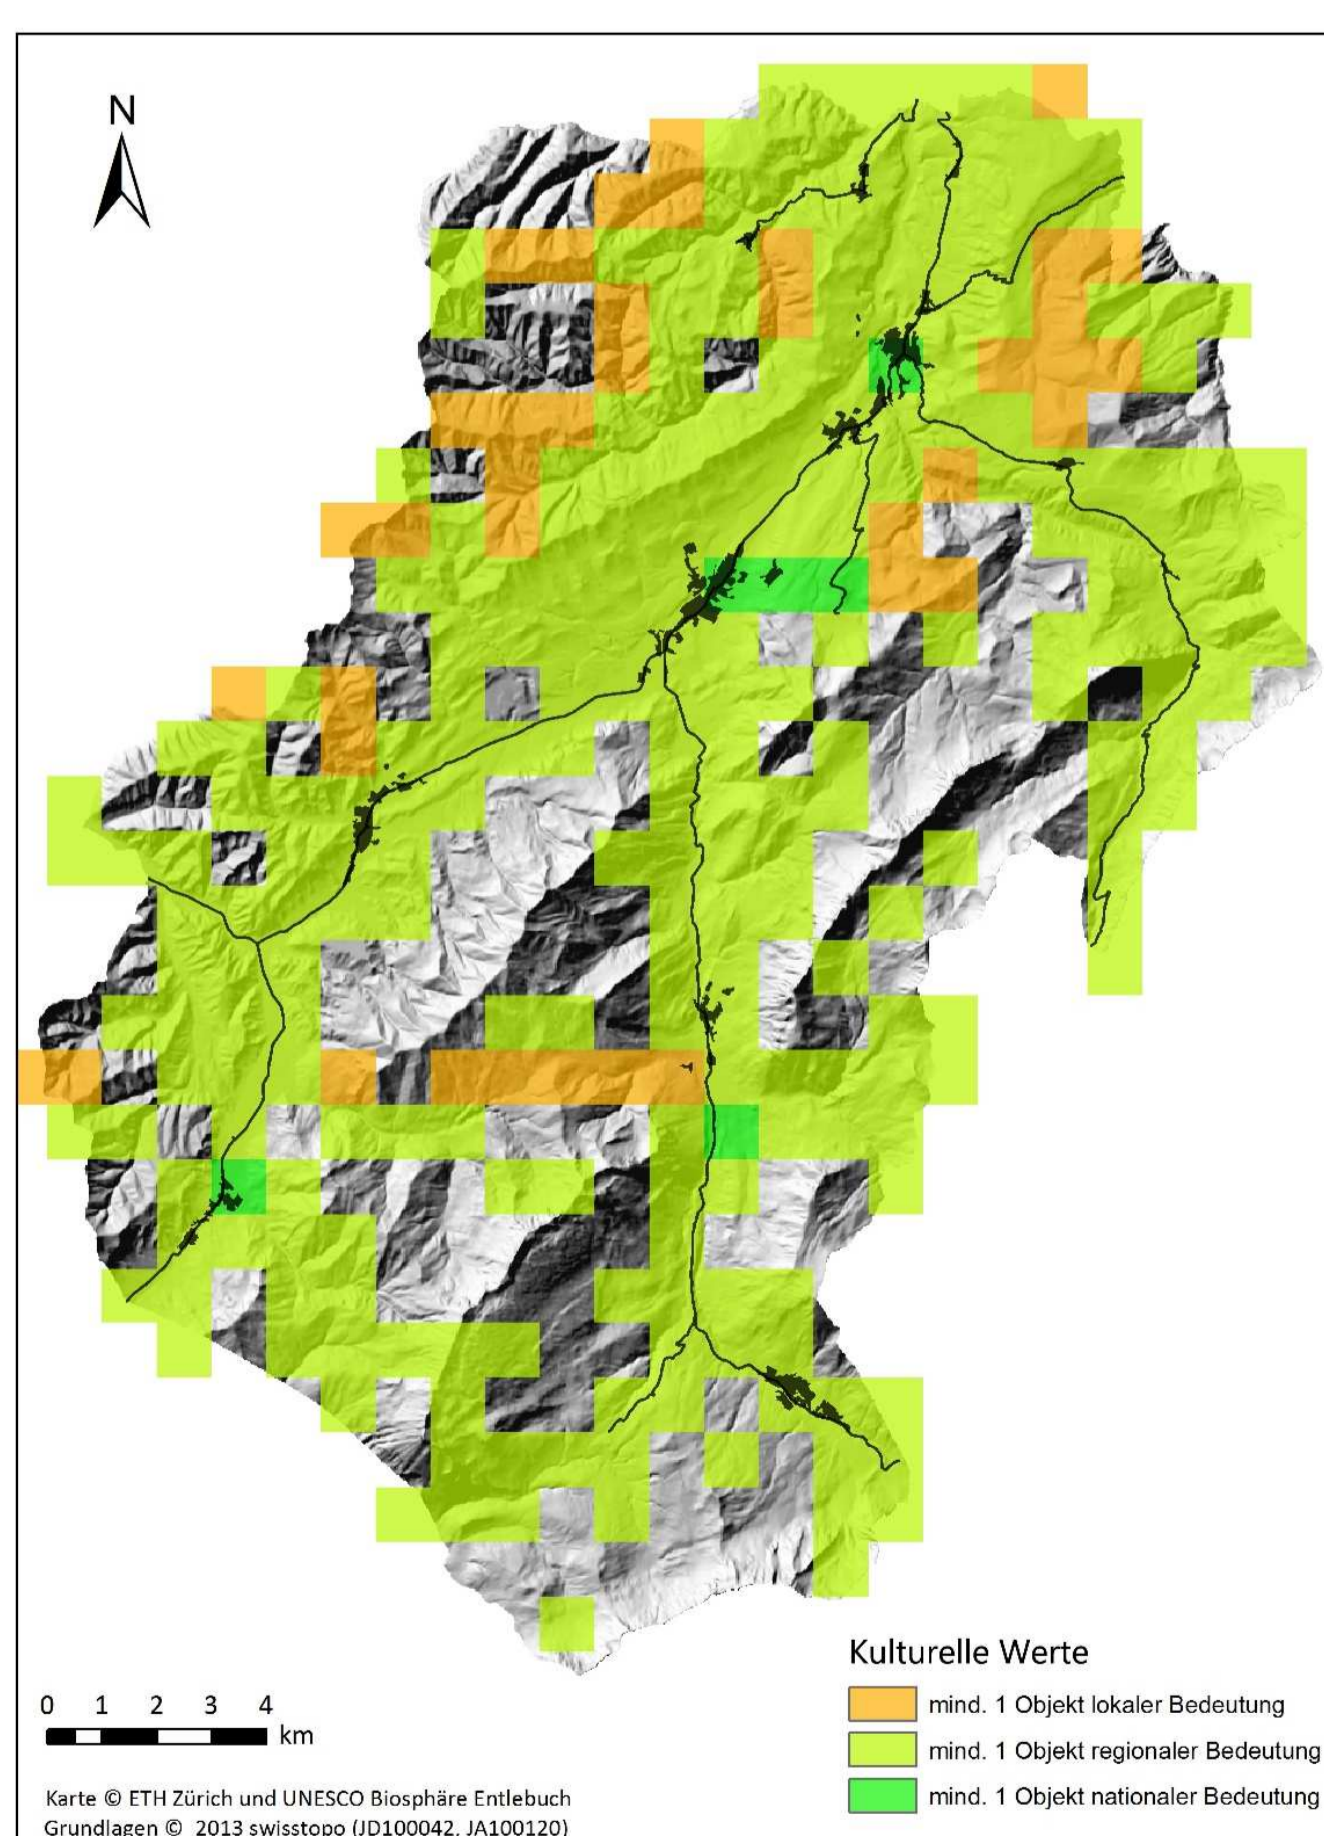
N

0 1 2 3 4
km

Karte © ETH Zürich und UNESCO Biosphäre Entlebuch
Grundlagen © 2013 swisstopo (JD100042, JA100120)

Kulturelle Werte
mind. 1 Objekt lokaler Bedeutung
mind. 1 Objekt regionaler Bedeutung
mind. 1 Objekt nationaler Bedeutung